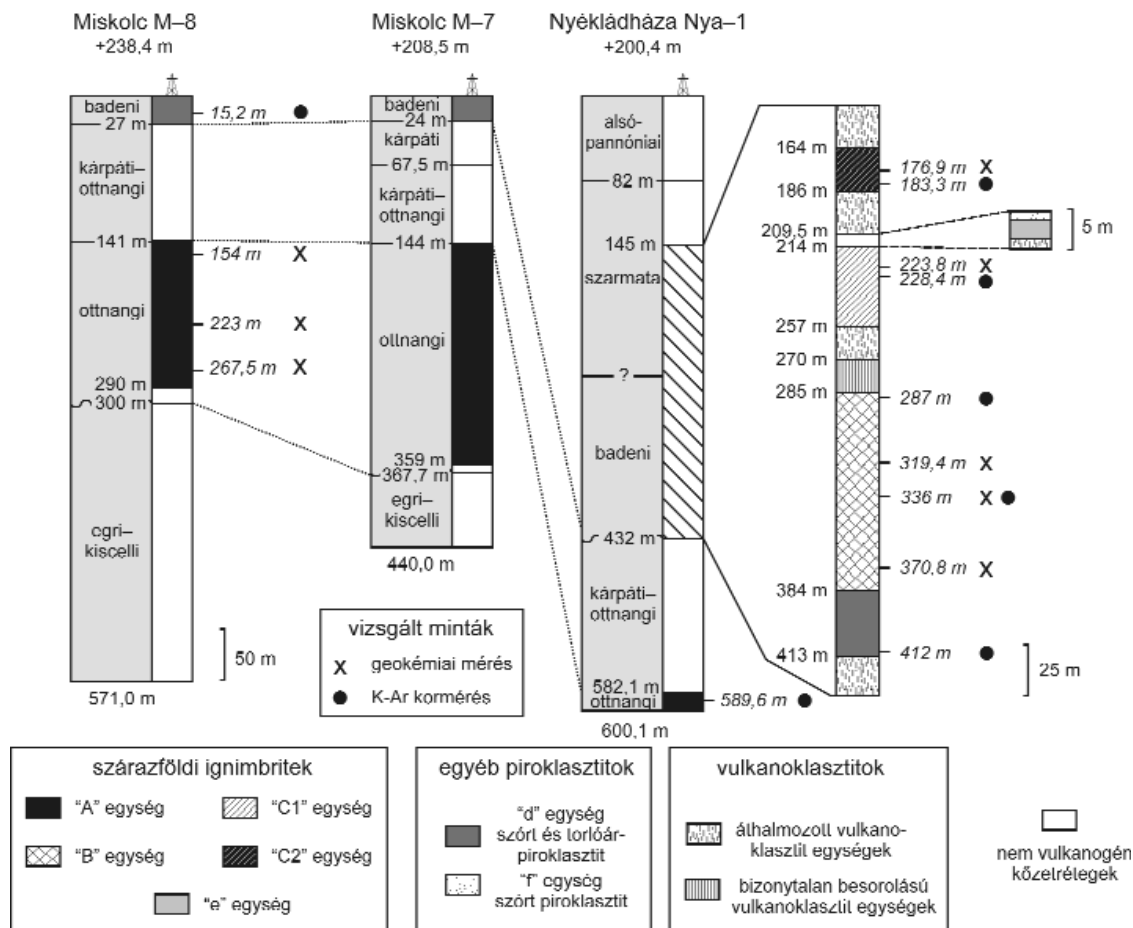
Miskolc M–8
+238,4 m

badeni
27 m
15,2 m ●
kárpáti–ottnangi
141 m
154 m X
ottnangi
223 m X
267,5 m X
290 m
300 m
cgri–kiscelli
571,0 m

Miskolc M–7
+208,5 m

badeni
24 m
kárpáti
67,5 m
kárpáti–ottnangi
144 m
ollnangi
359 m
367,7 m
egri–kiscelli
440,0 m

Nyékládháza Nya–1
+200,4 m

alsó-pannóniai
82 m
145 m
szarmata
?
badeni
432 m
kárpáti–ottnangi
582,1 m
ottnangi
589,6 m ●
600,1 m

164 m
176,9 m X
186 m
183,3 m ●
209,5 m
214 m
5 m
223,8 m X
228,4 m ●
257 m
270 m
285 m
287 m ●
319,4 m X
336 m X ●
370,8 m X
384 m
413 m
412 m ●
25 m

50 m

vizsgált minták
X geokémiai mérés
● K-Ar kormérés

szárazföldi ignimbritek
"A" egység
"C1" egység
"B" egység
"C2" egység
"e" egység

egyéb piroklasztitok
"d" egység szórt és lorlóár-piroklasztit
"f" cgység szórt piroklasztit

vulkanoklasztitok
áthalmozott vulkanoklasztit egységek
bizonytalan besorolású vulkanoklasztit egységek

nem vulkanogén kőzetrélegek